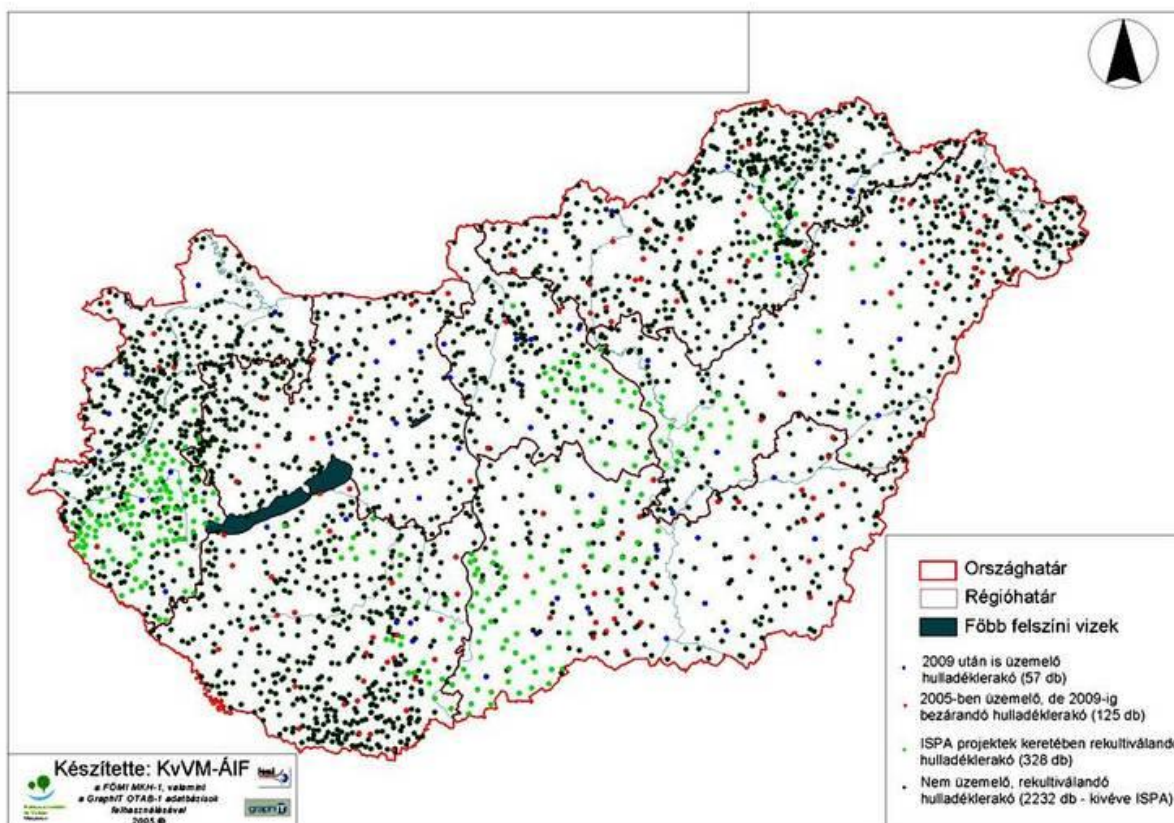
Országhatár
Régióhatár
Főbb felszíni vizek
2009 után is üzemelő hulladéklerakó (57 db)
2005-ben üzemelő, de 2009-ig bezárandó hulladéklerakó (125 db)
ISPA projektek keretében rekultiválandó hulladéklerakó (328 db)
Nem üzemelő, rekultiválandó hulladéklerakó (2232 db - kivéve ISPA)

Készítette: KvVM-ÁIF
a FÖMI MKH-1, valamint a GraphIT OTAB-1 adatbázisok felhasználásával
2005 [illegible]
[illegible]
graphIT